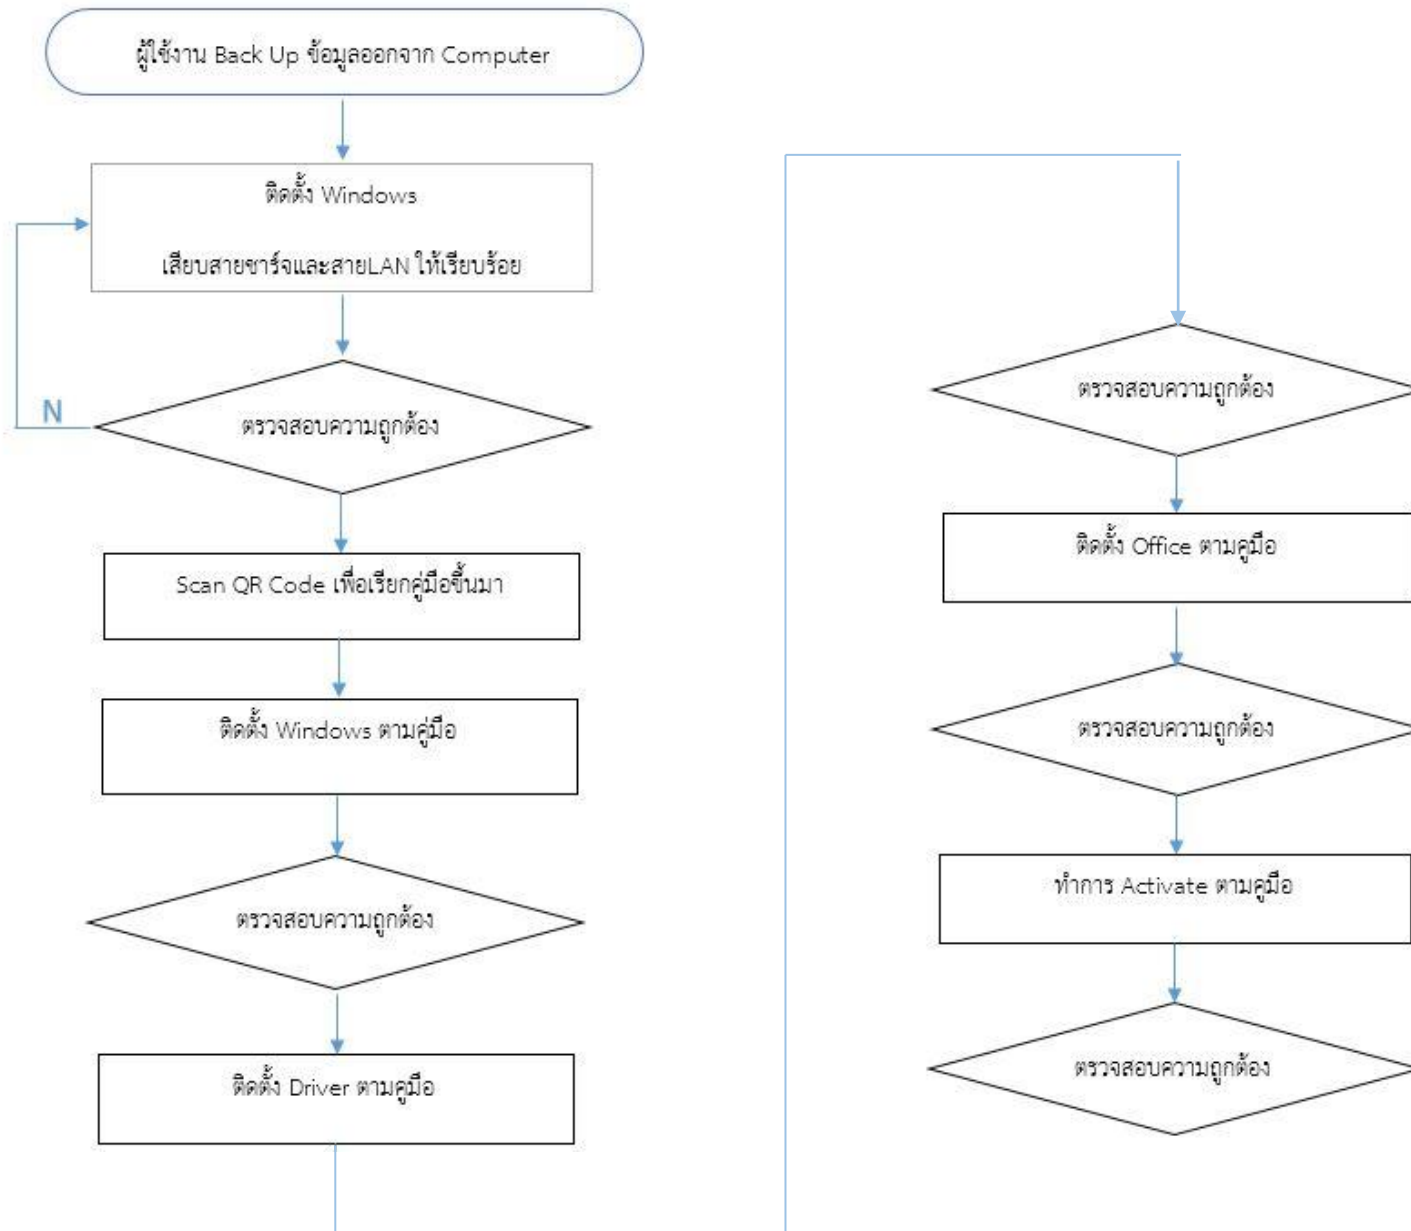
ผู้ใช้งาน Back Up ข้อมูลออกจาก Computer

ติดตั้ง Windows

เสียบสายชาร์จและสายLAN ให้เรียบร้อย

N

ตรวจสอบความถูกต้อง

Scan QR Code เพื่อเรียกคู่มือขึ้นมา

ติดตั้ง Windows ตามคู่มือ

ตรวจสอบความถูกต้อง

ติดตั้ง Driver ตามคู่มือ

ตรวจสอบความถูกต้อง

ติดตั้ง Office ตามคู่มือ

ตรวจสอบความถูกต้อง

ทำการ Activate ตามคู่มือ

ตรวจสอบความถูกต้อง